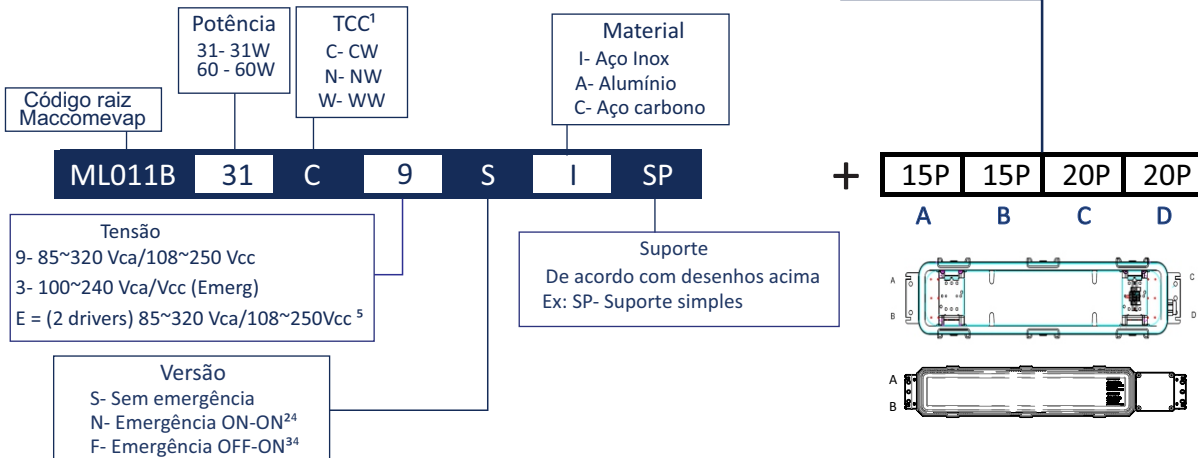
Potência
31- 31W
60 - 60W

TCC¹
C- CW
N- NW
W- WW

Material
I- Aço Inox
A- Alumínio
C- Aço carbono

Código raiz
Maccomevap

ML011B | 31 | C | 9 | S | I | SP

+
| 15P | 15P | 20P | 20P |
|---|---|---|---|
| A | B | C | D |

Tensão
9- 85~320 Vca/108~250 Vcc
3- 100~240 Vca/Vcc (Emerg)
E = (2 drivers) 85~320 Vca/108~250Vcc ⁵

Suporte
De acordo com desenhos acima
Ex: SP- Suporte simples

Versão
S- Sem emergência
N- Emergência ON-ON²⁴
F- Emergência OFF-ON³⁴

A
B
C
D

A
B